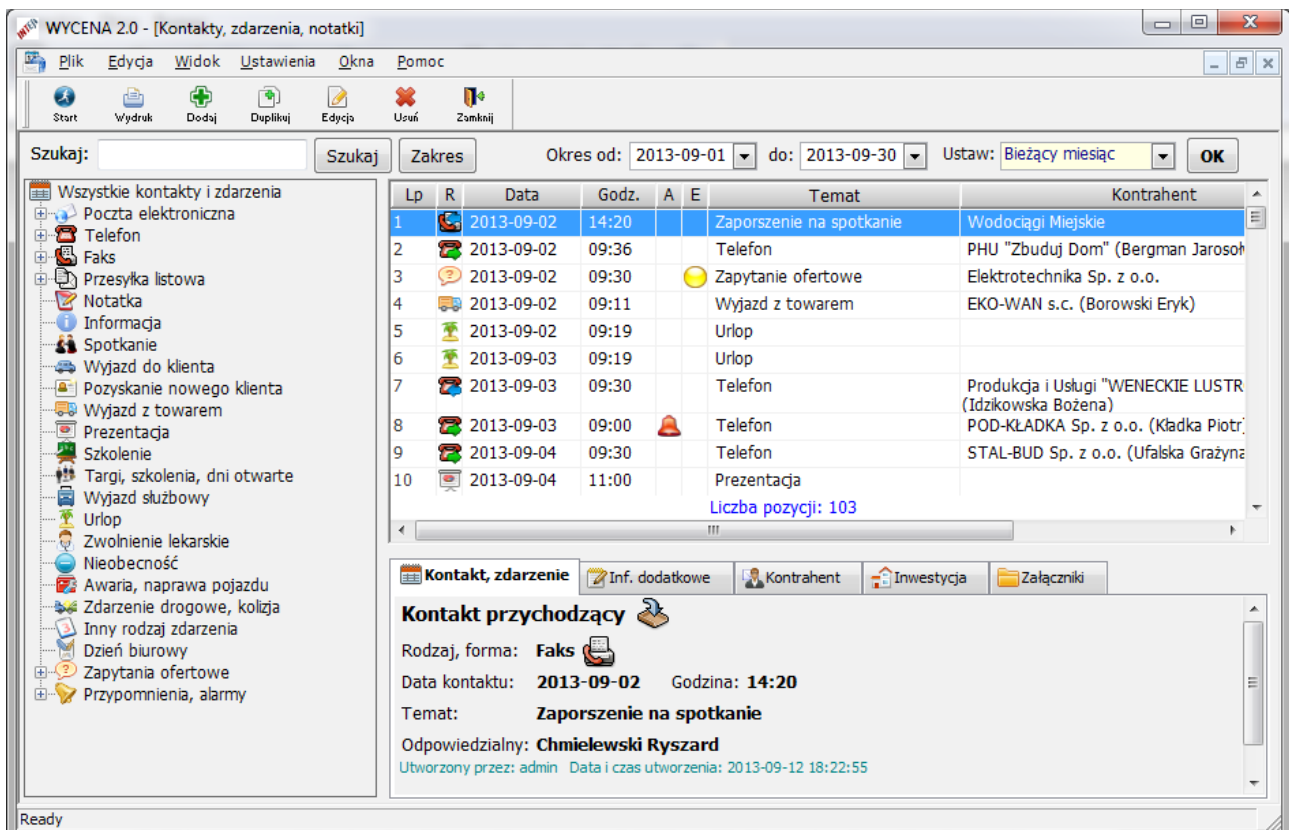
WYCENA 2.0 - [Kontakty, zdarzenia, notatki]

Plik Edycja Widok Ustawienia Okna Pomoc

Start Wydruk Dodaj Duplikuj Edycja Usuń Zamknij

Szukaj: Szukaj Zakres Okres od: 2013-09-01 do: 2013-09-30 Ustaw: Bieżący miesiąc OK

Wszystkie kontakty i zdarzenia
Poczta elektroniczna
Telefon
Faks
Przesyłka listowa
Notatka
Informacja
Spotkanie
Wyjazd do klienta
Pozyskanie nowego klienta
Wyjazd z towarem
Prezentacja
Szkolenie
Targi, szkolenia, dni otwarte
Wyjazd służbowy
Urlop
Zwolnienie lekarskie
Nieobecność
Awaria, naprawa pojazdu
Zdarzenie drogowe, kolizja
Inny rodzaj zdarzenia
Dzień biurowy
Zapytania ofertowe
Przypomnienia, alarmy

| Lp | R | Data | Godz. | A | E | Temat | Kontrahent |
|---|---|---|---|---|---|---|---|
| 1 | | 2013-09-02 | 14:20 | | | Zaporszenie na spotkanie | Wodociągi Miejskie |
| 2 | | 2013-09-02 | 09:36 | | | Telefon | PHU "Zbuduj Dom" (Bergman Jarosł |
| 3 | | 2013-09-02 | 09:30 | | | Zapytanie ofertowe | Elektrotechnika Sp. z o.o. |
| 4 | | 2013-09-02 | 09:11 | | | Wyjazd z towarem | EKO-WAN s.c. (Borowski Eryk) |
| 5 | | 2013-09-02 | 09:19 | | | Urlop | |
| 6 | | 2013-09-03 | 09:19 | | | Urlop | |
| 7 | | 2013-09-03 | 09:30 | | | Telefon | Produkcja i Usługi "WENECKIE LUSTR (Idzikowska Bożena) |
| 8 | | 2013-09-03 | 09:00 | | | Telefon | POD-KŁADKA Sp. z o.o. (Kładka Piotr |
| 9 | | 2013-09-04 | 09:30 | | | Telefon | STAL-BUD Sp. z o.o. (Ufalska Grażyna |
| 10 | | 2013-09-04 | 11:00 | | | Prezentacja | |

Liczba pozycji: 103

Kontakt, zdarzenie | Inf. dodatkowe | Kontrahent | Inwestycja | Załączniki

Kontakt przychodzący

Rodzaj, forma: Faks

Data kontaktu: 2013-09-02 Godzina: 14:20

Temat: Zaporszenie na spotkanie

Odpowiedzialny: Chmielewski Ryszard

Utworzony przez: admin Data i czas utworzenia: 2013-09-12 18:22:55

Ready